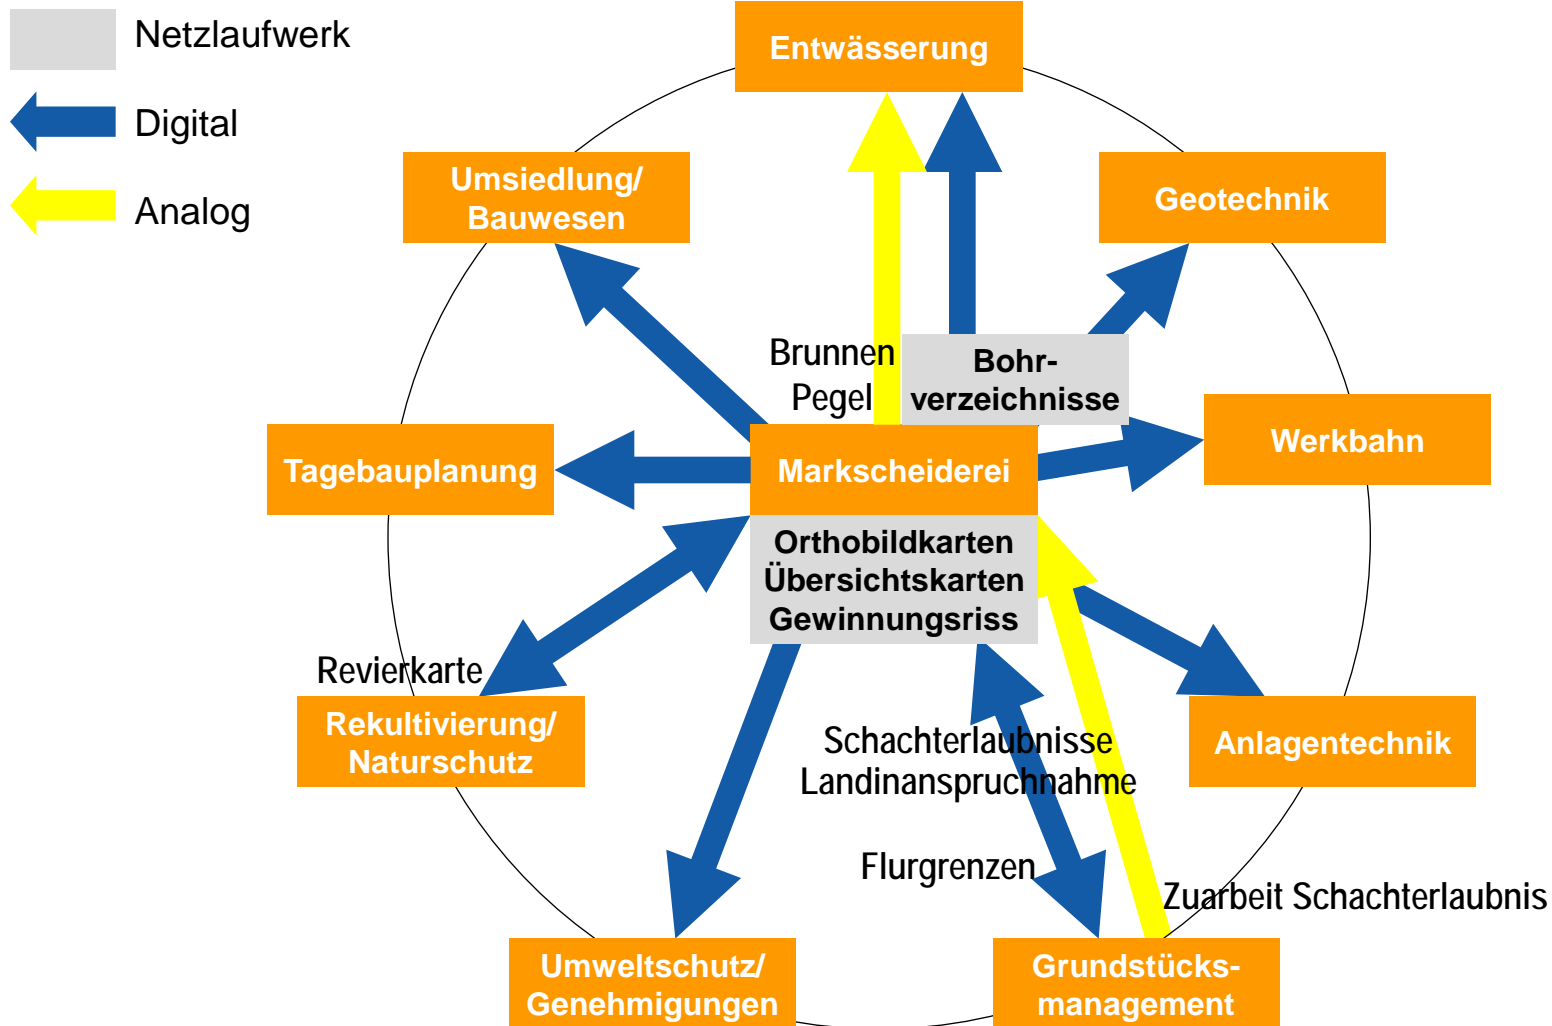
Netzlaufwerk

Digital

Analog

Entwässerung

Umsiedlung/ Bauwesen

Geotechnik

Brunnen
Pegel

Bohrverzeichnisse

Werkbahn

Tagebauplanung

Markscheiderei

Orthobildkarten
Übersichtskarten
Gewinnungsriss

Revierkarte

Rekultivierung/ Naturschutz

Schachterlaubnisse
Landinanspruchnahme

Anlagentechnik

Flurgrenzen

Zuarbeit Schachterlaubnis

Umweltschutz/ Genehmigungen

Grundstücksmanagement